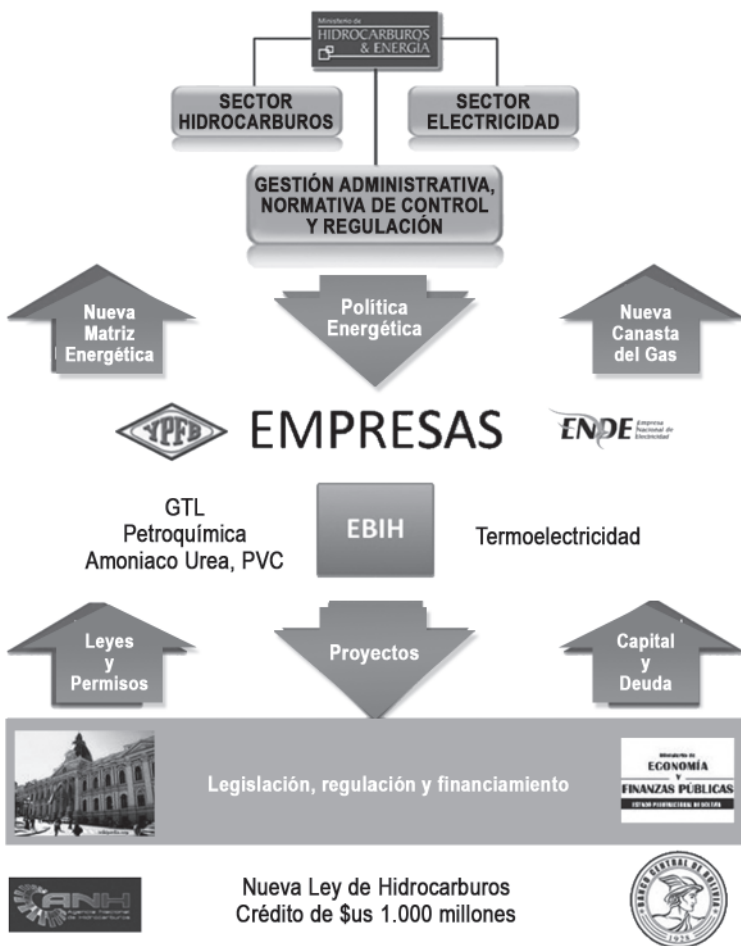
Ministerio de
HIDROCARBUROS
& ENERGÍA

SECTOR HIDROCARBUROS

SECTOR ELECTRICIDAD

GESTIÓN ADMINISTRATIVA, NORMATIVA DE CONTROL Y REGULACIÓN

Nueva Matriz Energética

Política Energética

Nueva Canasta del Gas

YPFB

EMPRESAS

ENDE Empresa Nacional de Electricidad

GTL
Petroquímica
Amoniaco Urea, PVC

EBIH

Termoelectricidad

Leyes y Permisos

Proyectos

Capital y Deuda

Legislación, regulación y financiamiento

Ministerio de
ECONOMÍA
Y
FINANZAS PÚBLICAS
ESTADO PLURINACIONAL DE BOLIVIA

ANH
Agencia Nacional de Hidrocarburos

Nueva Ley de Hidrocarburos
Crédito de $us 1.000 millones

BANCO CENTRAL DE BOLIVIA
1928